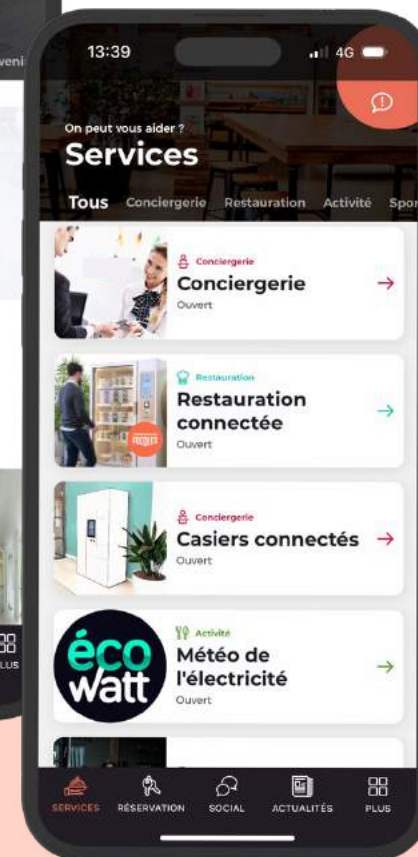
veni

PLUS

13:39

4G

On peut vous aider ?

Services

Tous Conciergerie Restauration Activité Spor

Conciergerie
Conciergerie
Ouvert

Restauration
Restauration connectée
Ouvert

Conciergerie
Casiers connectés
Ouvert

éco watt

Activité
Météo de l'électricité
Ouvert

SERVICES RÉSERVATION SOCIAL ACTUALITÉS PLUS